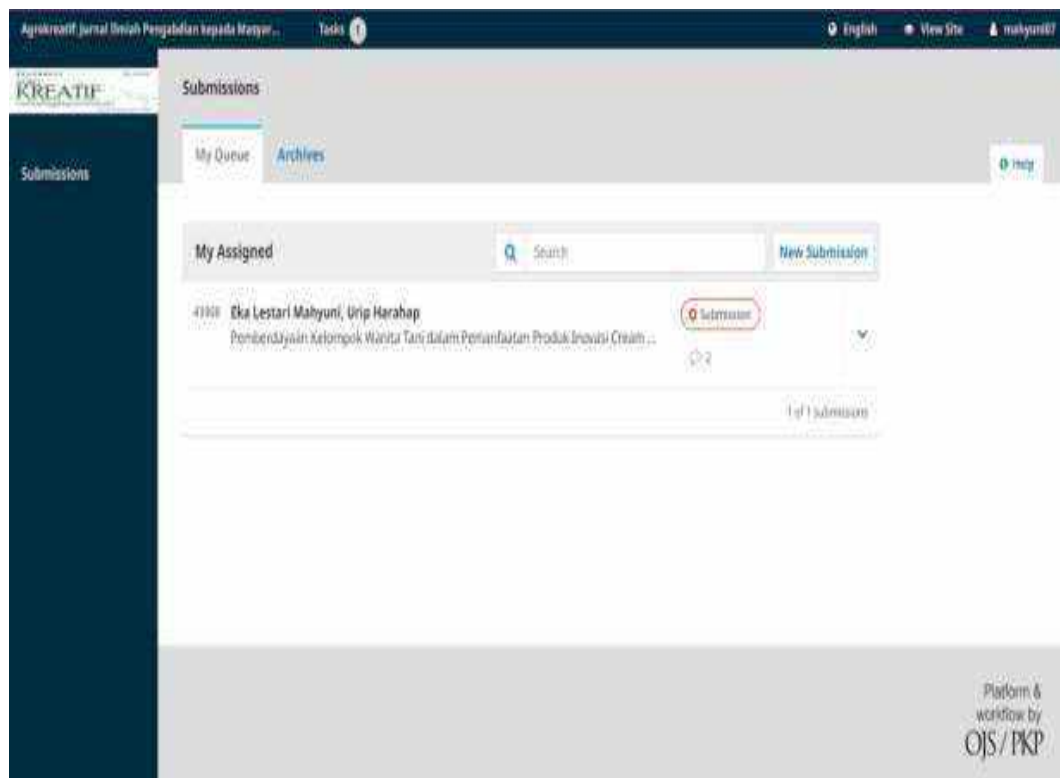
Agrokreatif Jurnal Ilmiah Pengabdian kepada Masyar... Tasks 1

English View Site mahyuni67

KREATIF

Submissions

Submissions

My Queue Archives

Help

My Assigned

Search

New Submission

41908 Eka Lestari Mahyuni, Urip Harahap

Pemberdayaan Kelompok Wanita Tani dalam Pemanfaatan Produk Inovasi Cream ...

Submission

2

1 of 1 submissions

Platform & workflow by OJS / PKP